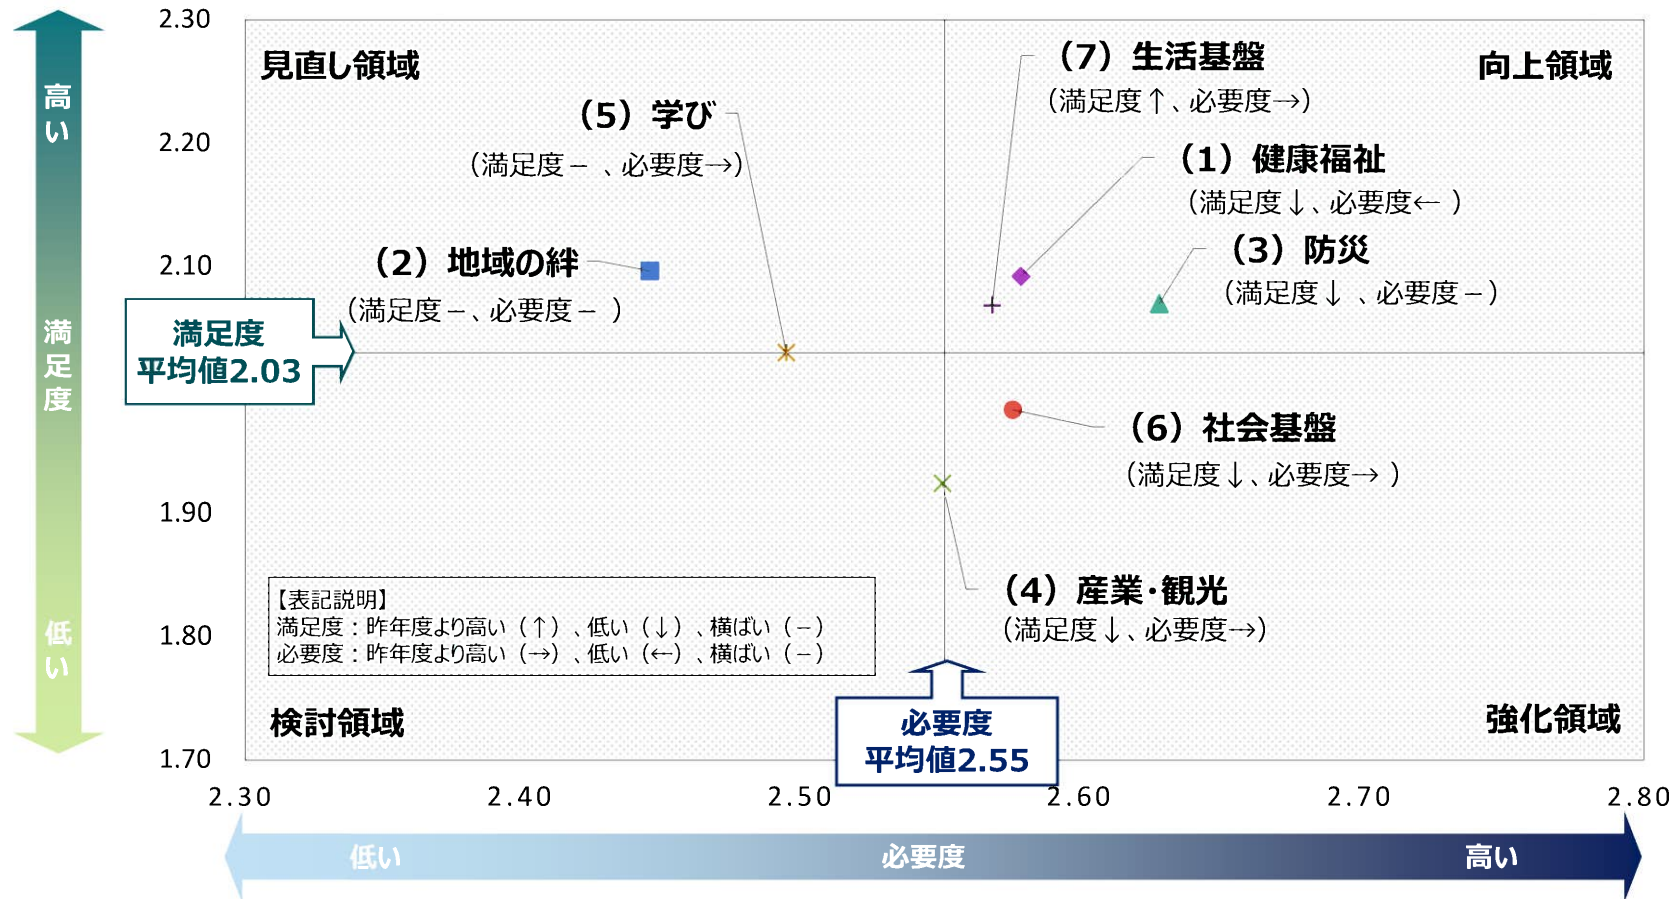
高い
満足度
低い

2.30
2.20
2.10
1.90
1.80
1.70

見直し領域
向上領域

（7）生活基盤
（満足度↑、必要度→）

（5）学び
（満足度－ 、必要度→）

（1）健康福祉
（満足度↓、必要度← ）

（3）防災
（満足度↓ 、必要度－）

（2）地域の絆
（満足度－、必要度－ ）

満足度
平均値2.03

（6）社会基盤
（満足度↓、必要度→ ）

（4）産業･観光
（満足度↓、必要度→）

【表記説明】
満足度：昨年度より高い（↑）、低い（↓）、横ばい（－）
必要度：昨年度より高い（→）、低い（←）、横ばい（－）

検討領域
強化領域

必要度
平均値2.55

2.30
2.40
2.50
2.60
2.70
2.80

低い
必要度
高い